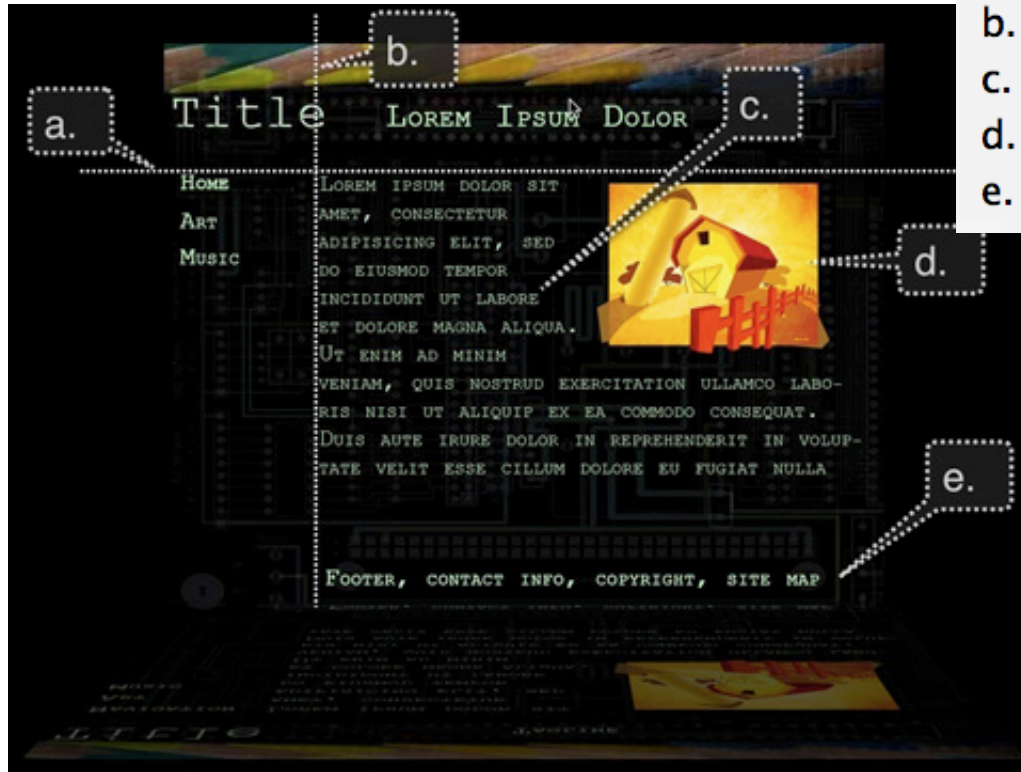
b.
a.
Title Lorem Ipsum Dolor
c.
b.
c.
d.
e.

Home
Art
Music

Lorem ipsum dolor sit amet, consectetur adipisicing elit, sed do eiusmod tempor incididunt ut labore et dolore magna aliqua. Ut enim ad minim veniam, quis nostrud exercitation ullamco laboris nisi ut aliquip ex ea commodo consequat. Duis aute irure dolor in reprehenderit in voluptate velit esse cillum dolore eu fugiat nulla

d.
e.

Footer, contact info, copyright, site map